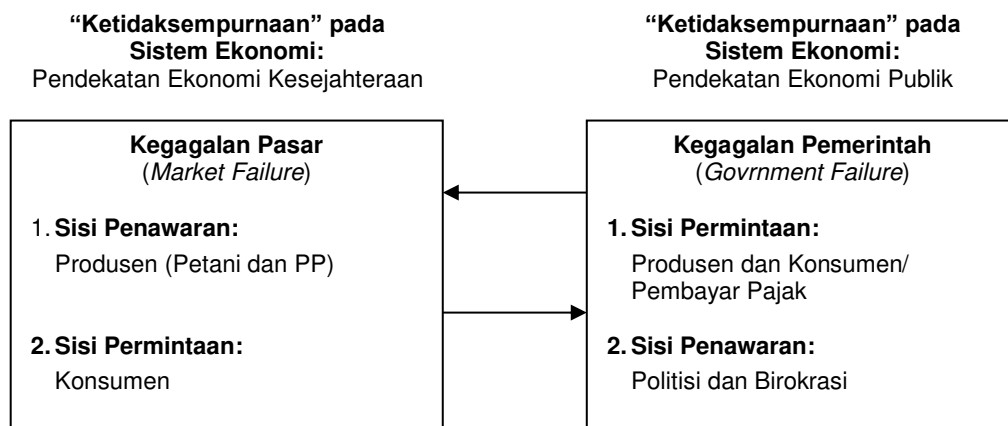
**“Ketidaksempurnaan” pada Sistem Ekonomi:**
Pendekatan Ekonomi Kesejahteraan

**Kegagalan Pasar**
(*Market Failure*)

1. **Sisi Penawaran:**
Produsen (Petani dan PP)

**2. Sisi Permintaan:**
Konsumen

**“Ketidaksempurnaan” pada Sistem Ekonomi:**
Pendekatan Ekonomi Publik

**Kegagalan Pemerintah**
(*Govrnment Failure*)

**1. Sisi Permintaan:**
Produsen dan Konsumen/ Pembayar Pajak

**2. Sisi Penawaran:**
Politisi dan Birokrasi